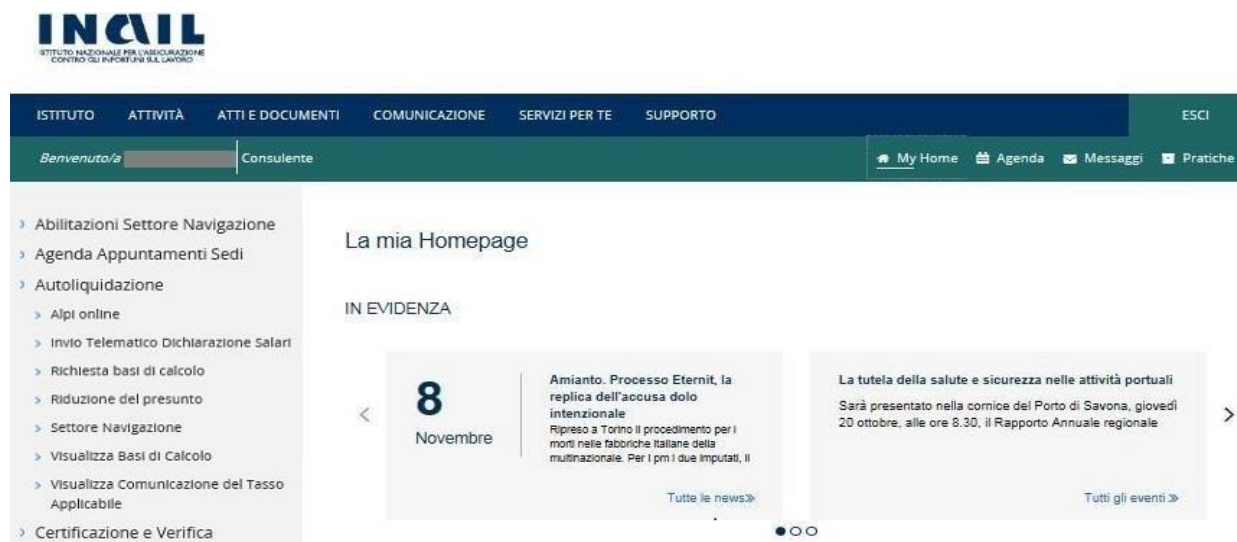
INAIL
ISTITUTO NAZIONALE PER L'ASSICURAZIONE CONTRO GLI INFORTUNI SUL LAVORO

ISTITUTO ATTIVITÀ ATTI E DOCUMENTI COMUNICAZIONE SERVIZI PER TE SUPPORTO ESCI

Benvenuto/a Consulente

My Home Agenda Messaggi Pratiche

› Abilitazioni Settore Navigazione
› Agenda Appuntamenti Sedi
› Autoliquidazione
› Alpi online
› Invio Telematico Dichiarazione Salari
› Richiesta basi di calcolo
› Riduzione del presunto
› Settore Navigazione
› Visualizza Basi di Calcolo
› Visualizza Comunicazione del Tasso Applicabile
› Certificazione e Verifica

La mia Homepage

IN EVIDENZA

8
Novembre

Amianto. Processo Eternit, la replica dell'accusa dolo intenzionale
Ripreso a Torino il procedimento per i morti nelle fabbriche italiane della multinazionale. Per i pm i due imputati, il

Tutte le news»

La tutela della salute e sicurezza nelle attività portuali
Sarà presentato nella cornice del Porto di Savona, giovedì 20 ottobre, alle ore 8.30, il Rapporto Annuale regionale

Tutti gli eventi »